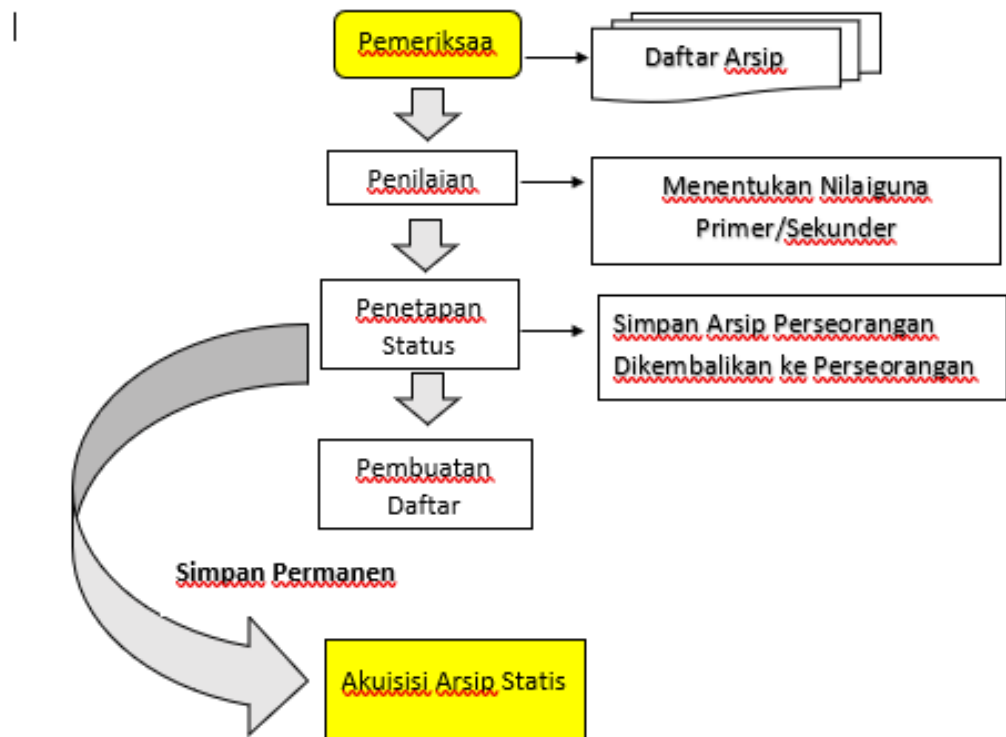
Pemeriksaa

Daftar Arsip

Penilaian

Menentukan Nilaiguna Primer/Sekunder

Penetapan Status

Simpan Arsip Perseorangan Dikembalikan ke Perseorangan

Pembuatan Daftar

Simpan Permanen

Akuisisi Arsip Statis